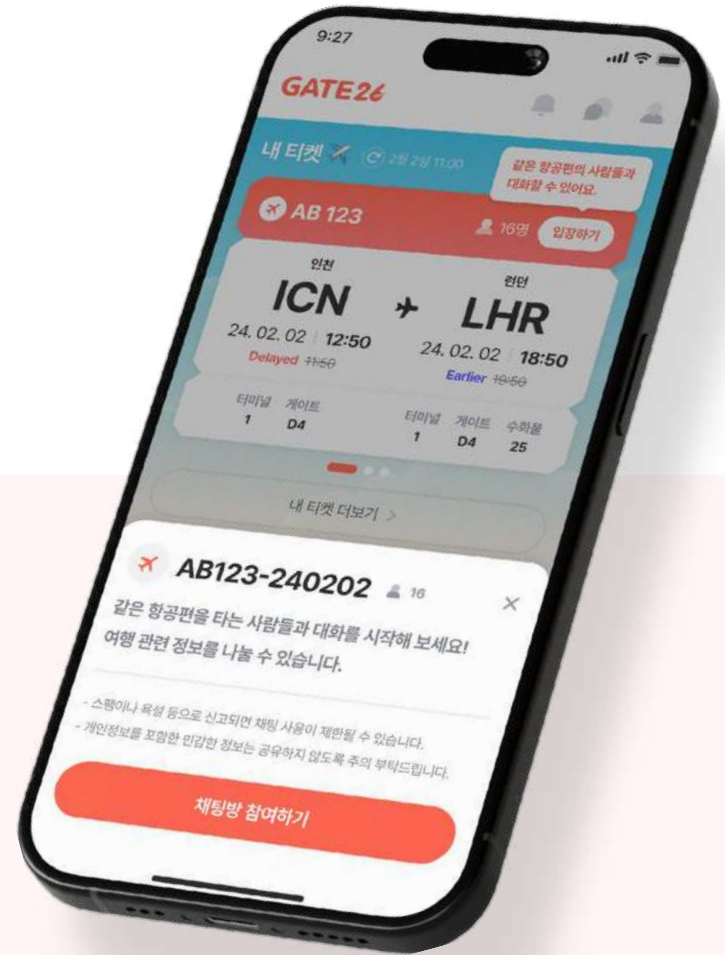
9:27

GATE26

내 티켓 2월 2일 11:00

같은 항공편의 사람들과 대화할 수 있어요.

AB 123

16명 입장하기

인천
ICN
24. 02. 02 | 12:50
Delayed 11:50

런던
LHR
24. 02. 02 | 18:50
Earlier 19:50

| 터미널 | 게이트 | 터미널 | 게이트 | 수하물 |
|---|---|---|---|---|
| 1 | D4 | 1 | D4 | 25 |

내 티켓 더보기 >

AB123-240202 16

같은 항공편을 타는 사람들과 대화를 시작해 보세요! 여행 관련 정보를 나눌 수 있습니다.

- 스팸이나 욕설 등으로 신고되면 채팅 사용이 제한될 수 있습니다.
- 개인정보를 포함한 민감한 정보는 공유하지 않도록 주의 부탁드립니다.

채팅방 참여하기